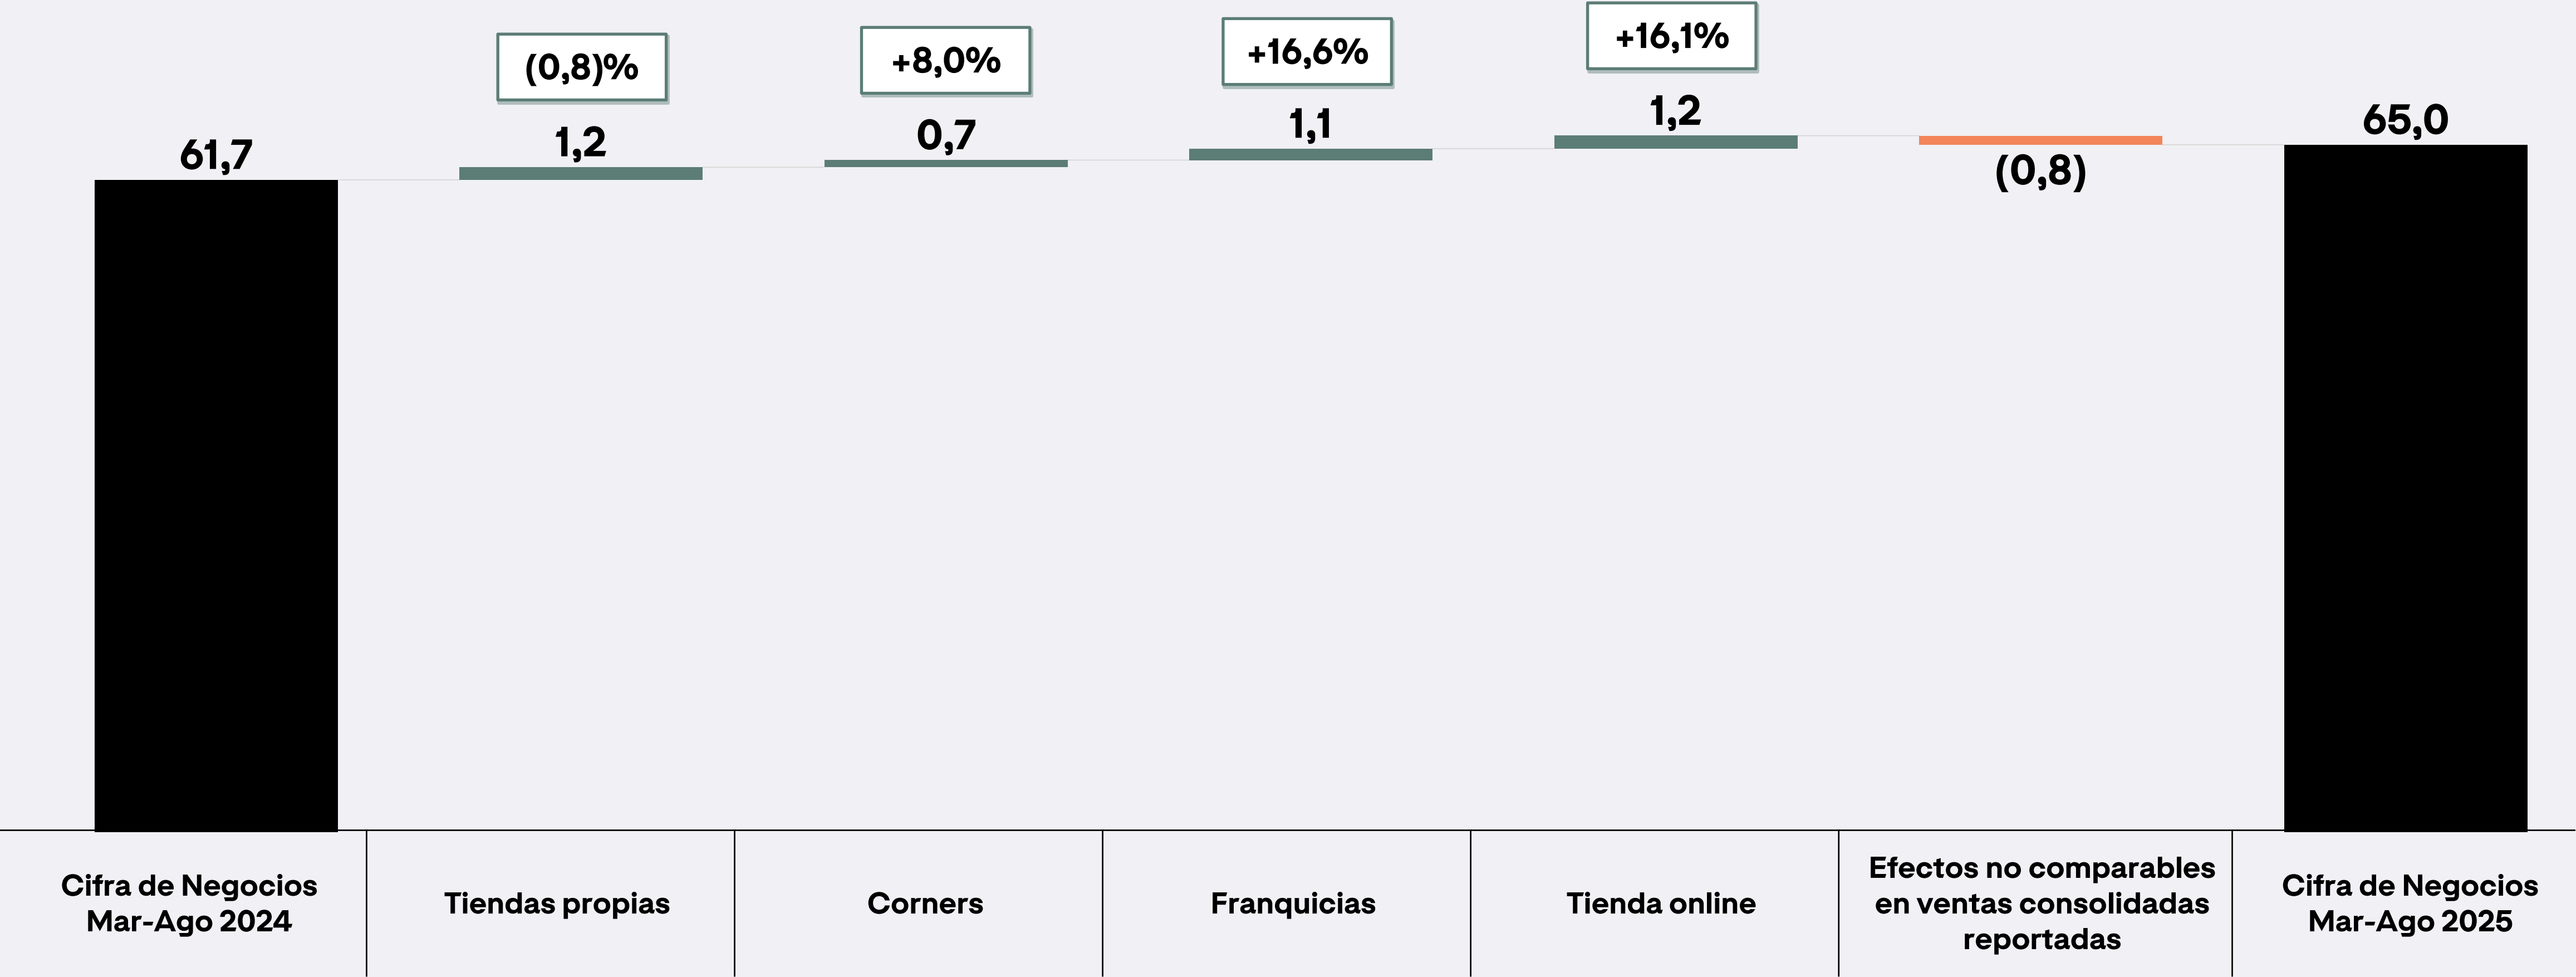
| Cifra de Negocios Mar-Ago 2024 | Tiendas propias | Corners | Franquicias | Tienda online | Efectos no comparables en ventas consolidadas reportadas | Cifra de Negocios Mar-Ago 2025 |
|---|---|---|---|---|---|---|
| 61,7 | 1,2 | 0,7 | 1,1 | 1,2 | (0,8) | 65,0 |
| | (0,8)% | +8,0% | +16,6% | +16,1% | | |